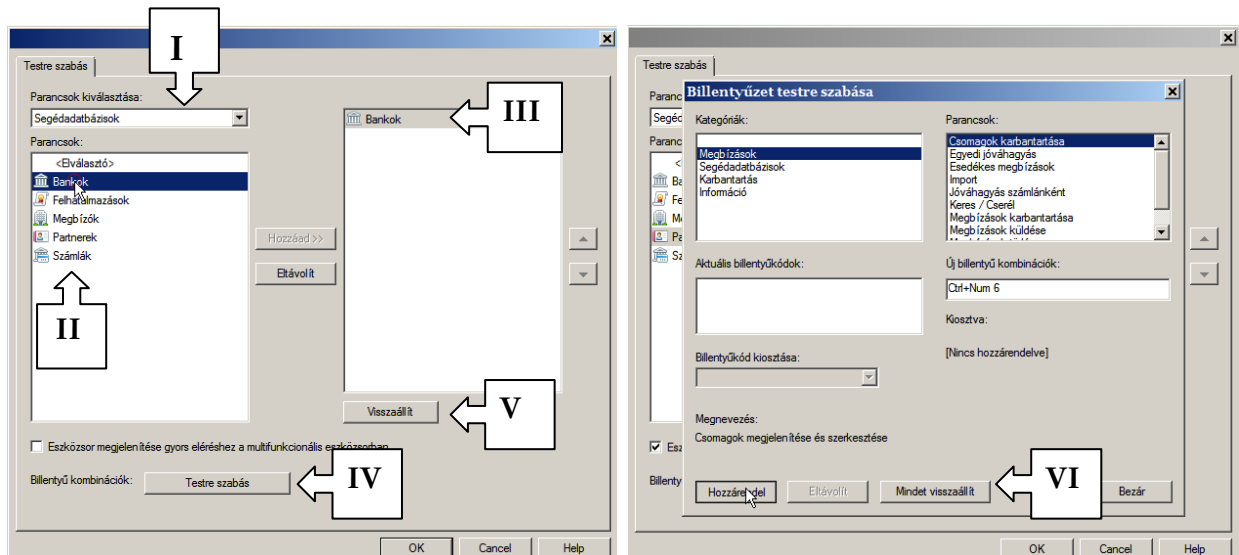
Testre szabás

I

Parancsok kiválasztása:

Segédadatbázisok

Parancsok:

<Elválasztó>

Bankok

Felhatalmazások

Megbízók

Partnerek

Számlák

II

Hozzáad >>

Eltávolít

Bankok

III

Visszaállít

V

Eszközsor megjelenítése gyors eléréshez a multifunkcionális eszközsorban

Billentyű kombinációk:

Testre szabás

IV

OK

Cancel

Help

Testre szabás

Billentyűzet testre szabása

Kategóriák:

Megbízások

Segédadatbázisok

Karbantartás

Információ

Parancsok:

Csomagok karbantartása

Egyedi jóváhagyás

Esedékes megbízások

Import

Jóváhagyás számlánként

Keres / Cserél

Megbízások karbantartása

Megbízások küldése

Aktuális billentyűkódok:

Új billentyű kombinációk:

Ctrl+Num 6

Kiosztva:

[Nincs hozzárendelve]

Billentyűkód kiosztása:

Megnevezés:

Csomagok megjelenítése és szerkesztése

Hozzárendel

Eltávolít

Mindet visszaállít

VI

Bezár

OK

Cancel

Help